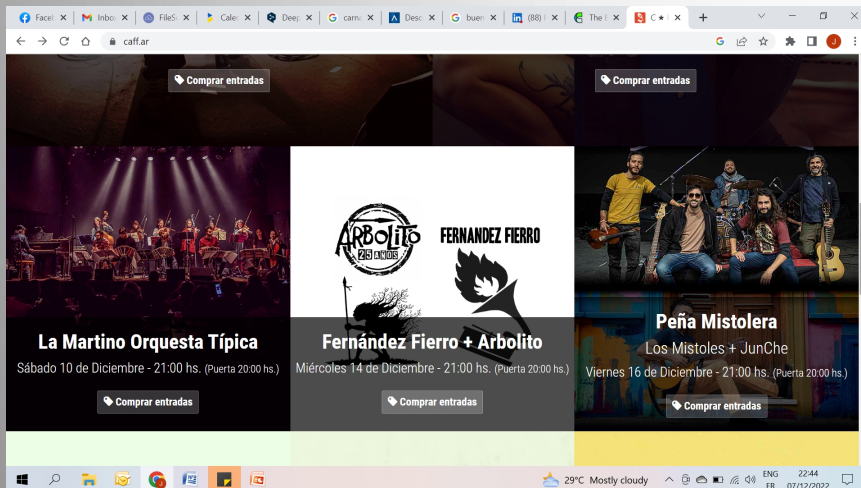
Faceb | Inbox | FileS | Caler | Deep | carna | Desc | buen | (88) | The | C★ |

caff.ar

Comprar entradas

Comprar entradas

ARBOLITO 25 AÑOS

FERNANDEZ FIERRO

La Martino Orquesta Típica

Sábado 10 de Diciembre - 21:00 hs. (Puerta 20:00 hs.)

Comprar entradas

Fernández Fierro + Arbolito

Miércoles 14 de Diciembre - 21:00 hs. (Puerta 20:00 hs.)

Comprar entradas

Peña Mistolera

Los Mistoles + JunChe

Viernes 16 de Diciembre - 21:00 hs. (Puerta 20:00 hs.)

Comprar entradas

29°C Mostly cloudy

ENG ES

22:44

07/12/2022